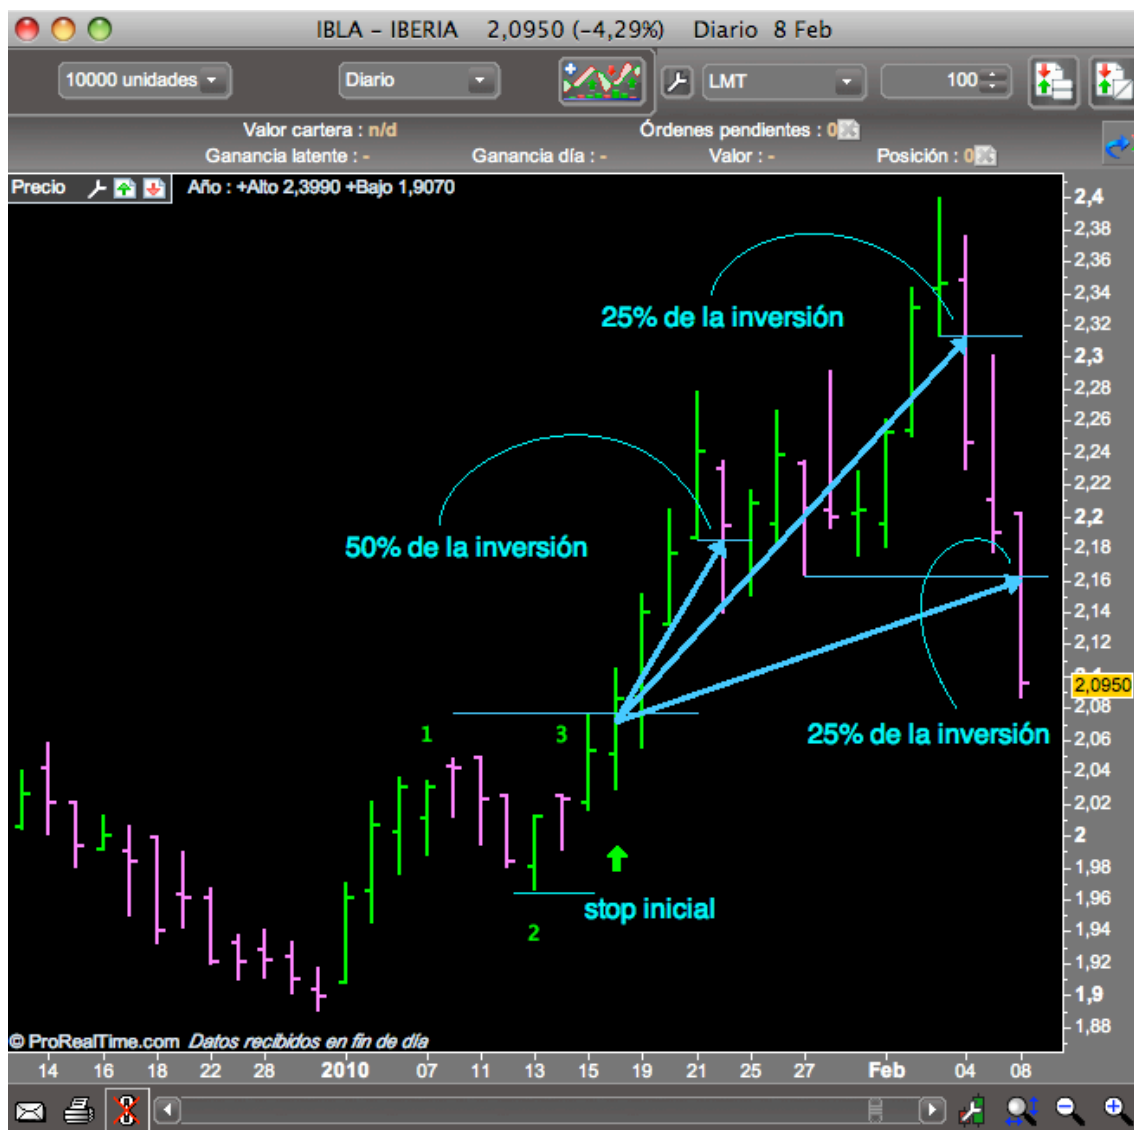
IBLA – IBERIA 2,0950 (-4,29%) Diario 8 Feb

10000 unidades Diario LMT 100

Valor cartera : n/d Órdenes pendientes : 0
Ganancia latente : - Ganancia día : - Valor : - Posición : 0

Precio Año : +Alto 2,3990 +Bajo 1,9070

25% de la inversión

50% de la inversión

25% de la inversión

1 3

2

stop inicial

2,4
2,38
2,36
2,34
2,32
2,3
2,28
2,26
2,24
2,22
2,2
2,18
2,16
2,14
2,12
2,0950
2,08
2,06
2,04
2,02
2
1,98
1,96
1,94
1,92
1,9
1,88

© ProRealTime.com Datos recibidos en fin de día

14 16 18 22 28 2010 07 11 13 15 19 21 25 27 Feb 04 08